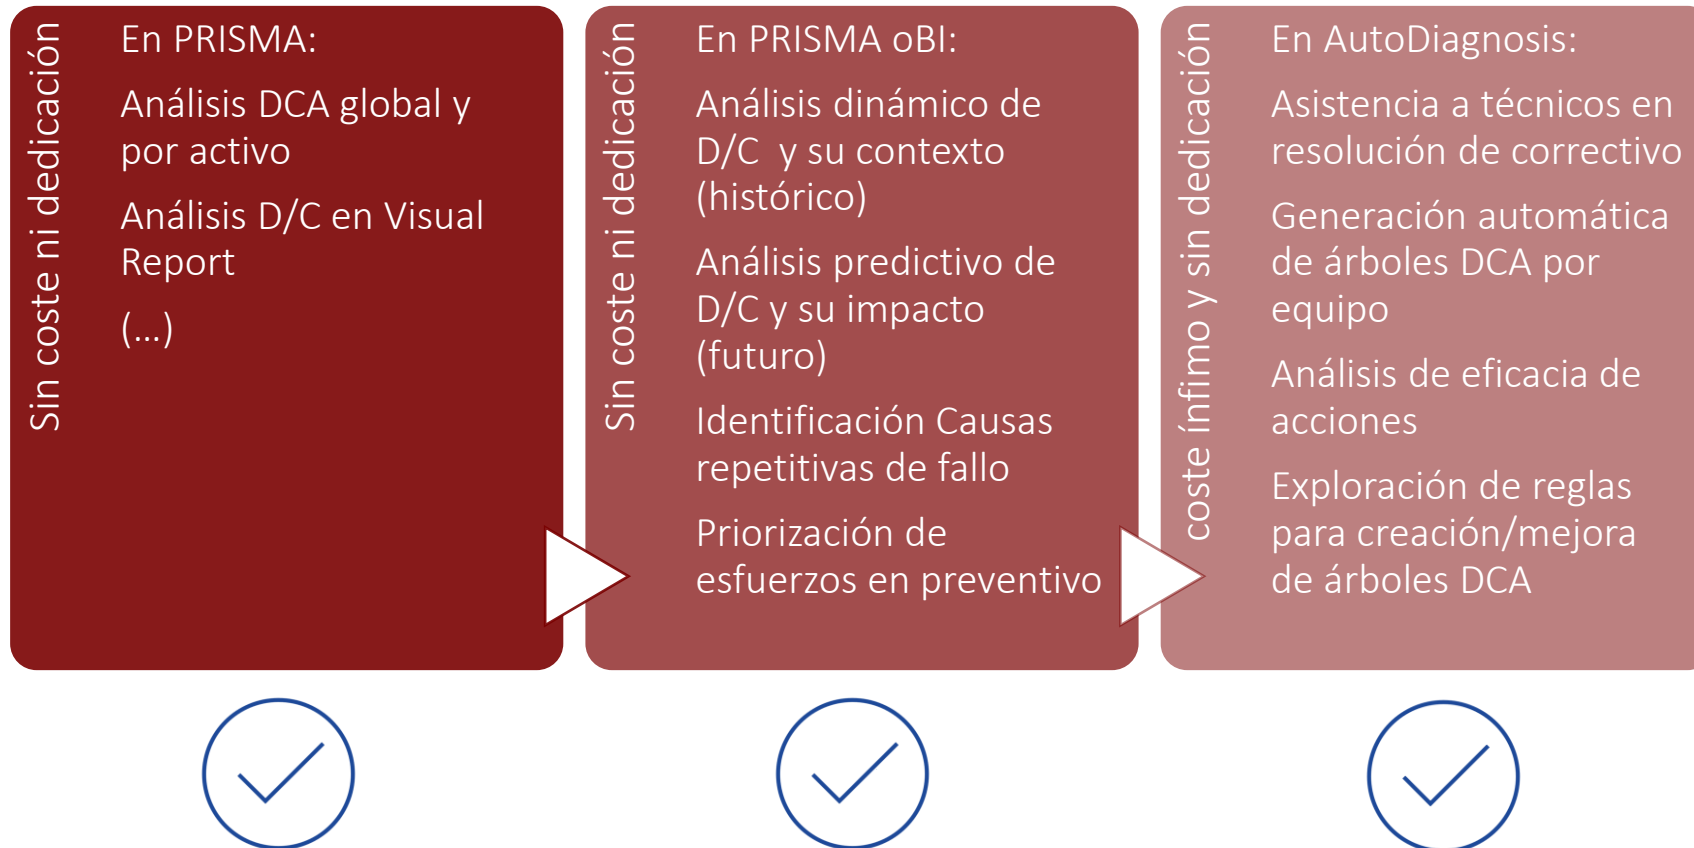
Sin coste ni dedicación

En PRISMA:

Análisis DCA global y por activo

Análisis D/C en Visual Report

(…)

Sin coste ni dedicación

En PRISMA oBI:

Análisis dinámico de D/C y su contexto (histórico)

Análisis predictivo de D/C y su impacto (futuro)

Identificación Causas repetitivas de fallo

Priorización de esfuerzos en preventivo

coste ínfimo y sin dedicación

En AutoDiagnosis:

Asistencia a técnicos en resolución de correctivo

Generación automática de árboles DCA por equipo

Análisis de eficacia de acciones

Exploración de reglas para creación/mejora de árboles DCA